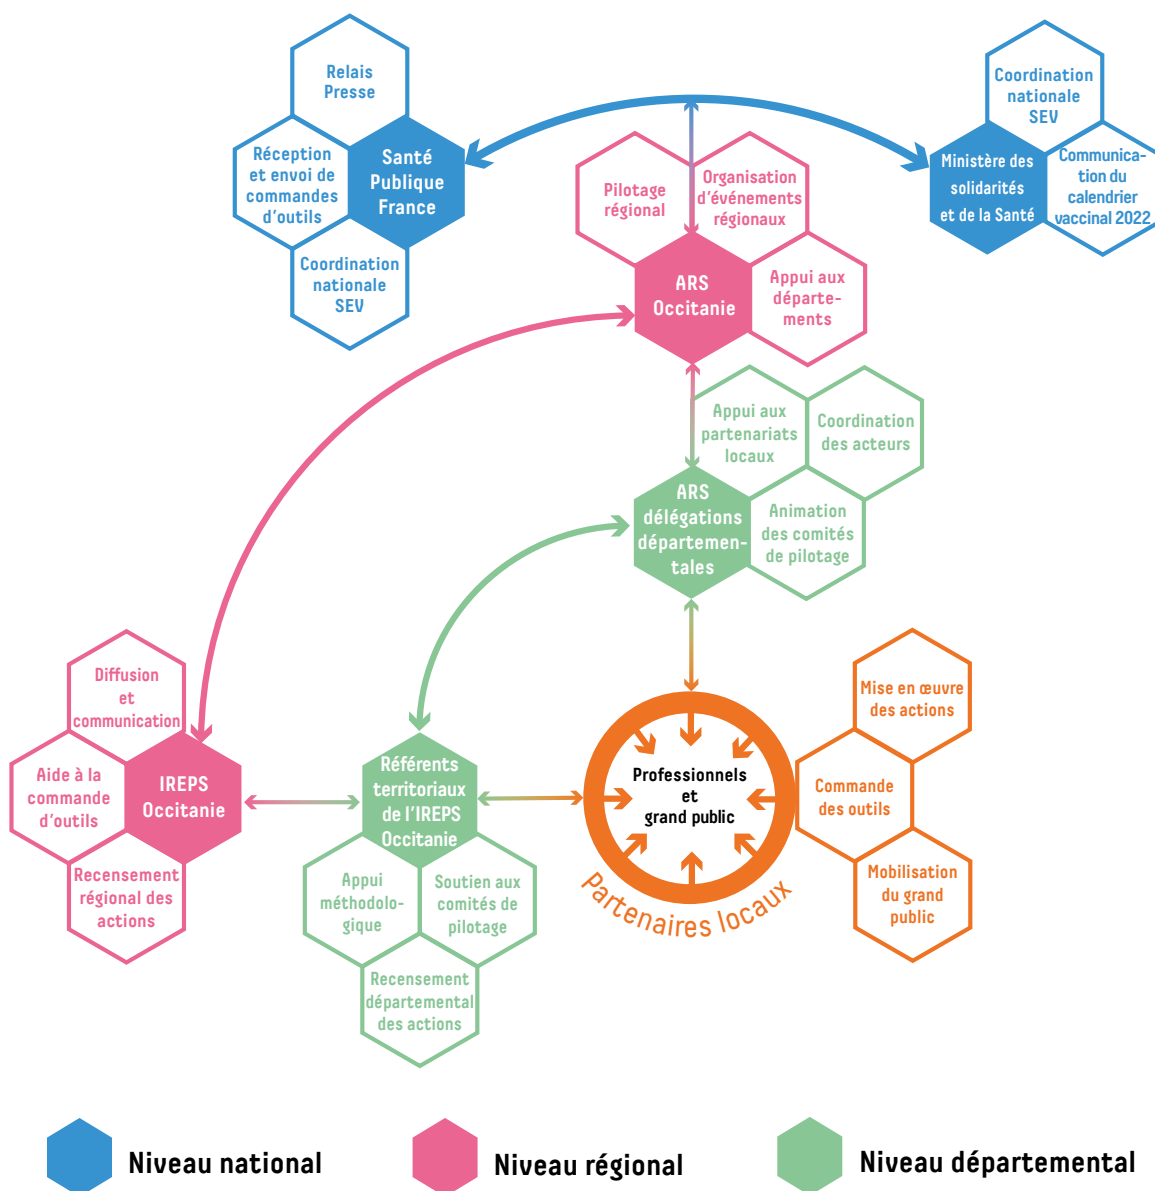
Relais Presse

Réception et envoi de commandes d'outils

Santé Publique France

Coordination nationale SEV

Coordination nationale SEV

Ministère des solidarités et de la Santé

Communication du calendrier vaccinal 2022

Pilotage régional

Organisation d'événements régionaux

ARS Occitanie

Appui aux départements

Appui aux partenariats locaux

Coordination des acteurs

ARS délégations départementales

Animation des comités de pilotage

Diffusion et communication

Aide à la commande d'outils

IREPS Occitanie

Recensement régional des actions

Référents territoriaux de l'IREPS Occitanie

Appui méthodologique

Soutien aux comités de pilotage

Recensement départemental des actions

Professionnels et grand public

Partenaires locaux

Mise en œuvre des actions

Commande des outils

Mobilisation du grand public

Niveau national

Niveau régional

Niveau départemental